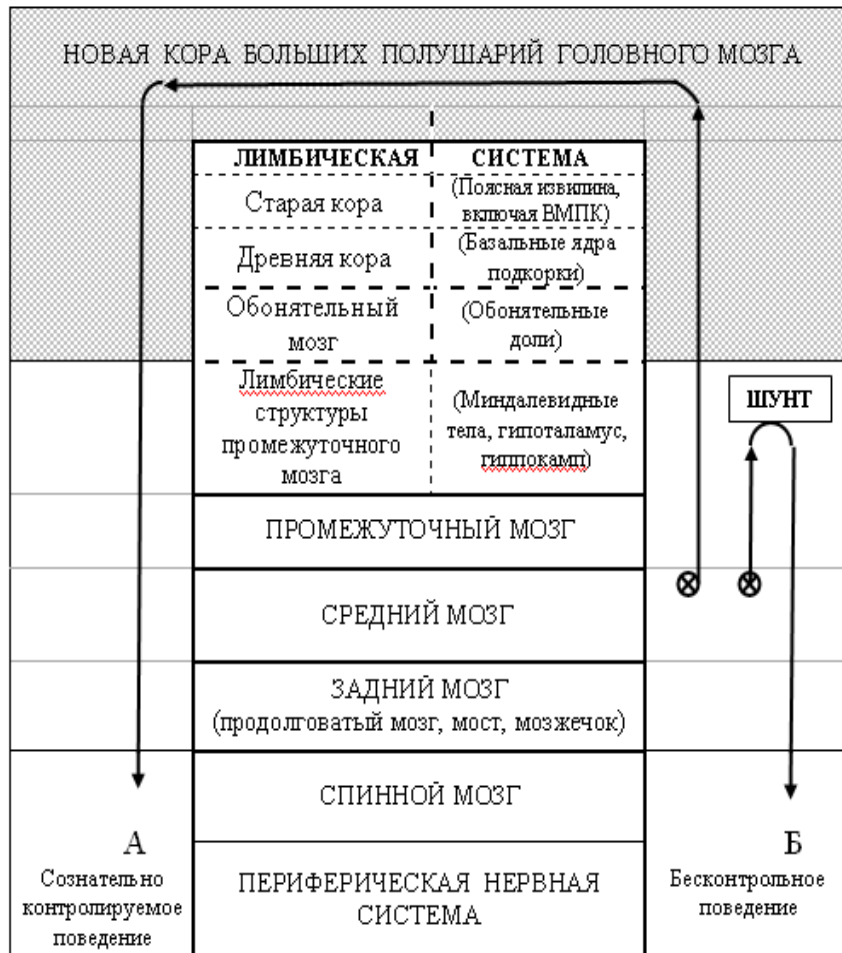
НОВАЯ КОРА БОЛЬШИХ ПОЛУШАРИЙ ГОЛОВНОГО МОЗГА

| ЛИМБИЧЕСКАЯ | СИСТЕМА |
|---|---|
| Старая кора | (Поясная извилина, включая ВМПК) |
| Древняя кора | (Базальные ядра подкорки) |
| Обонятельный мозг | (Обонятельные доли) |
| Лимбические структуры промежуточного мозга | (Миндалевидные тела, гипоталамус, гиппокамп) |

ШУНТ

ПРОМЕЖУТОЧНЫЙ МОЗГ

СРЕДНИЙ МОЗГ

ЗАДНИЙ МОЗГ (продолговатый мозг, мост, мозжечок)

СПИННОЙ МОЗГ

ПЕРИФЕРИЧЕСКАЯ НЕРВНАЯ СИСТЕМА

А
Сознательно контролируемое поведение

Б
Бесконтрольное поведение